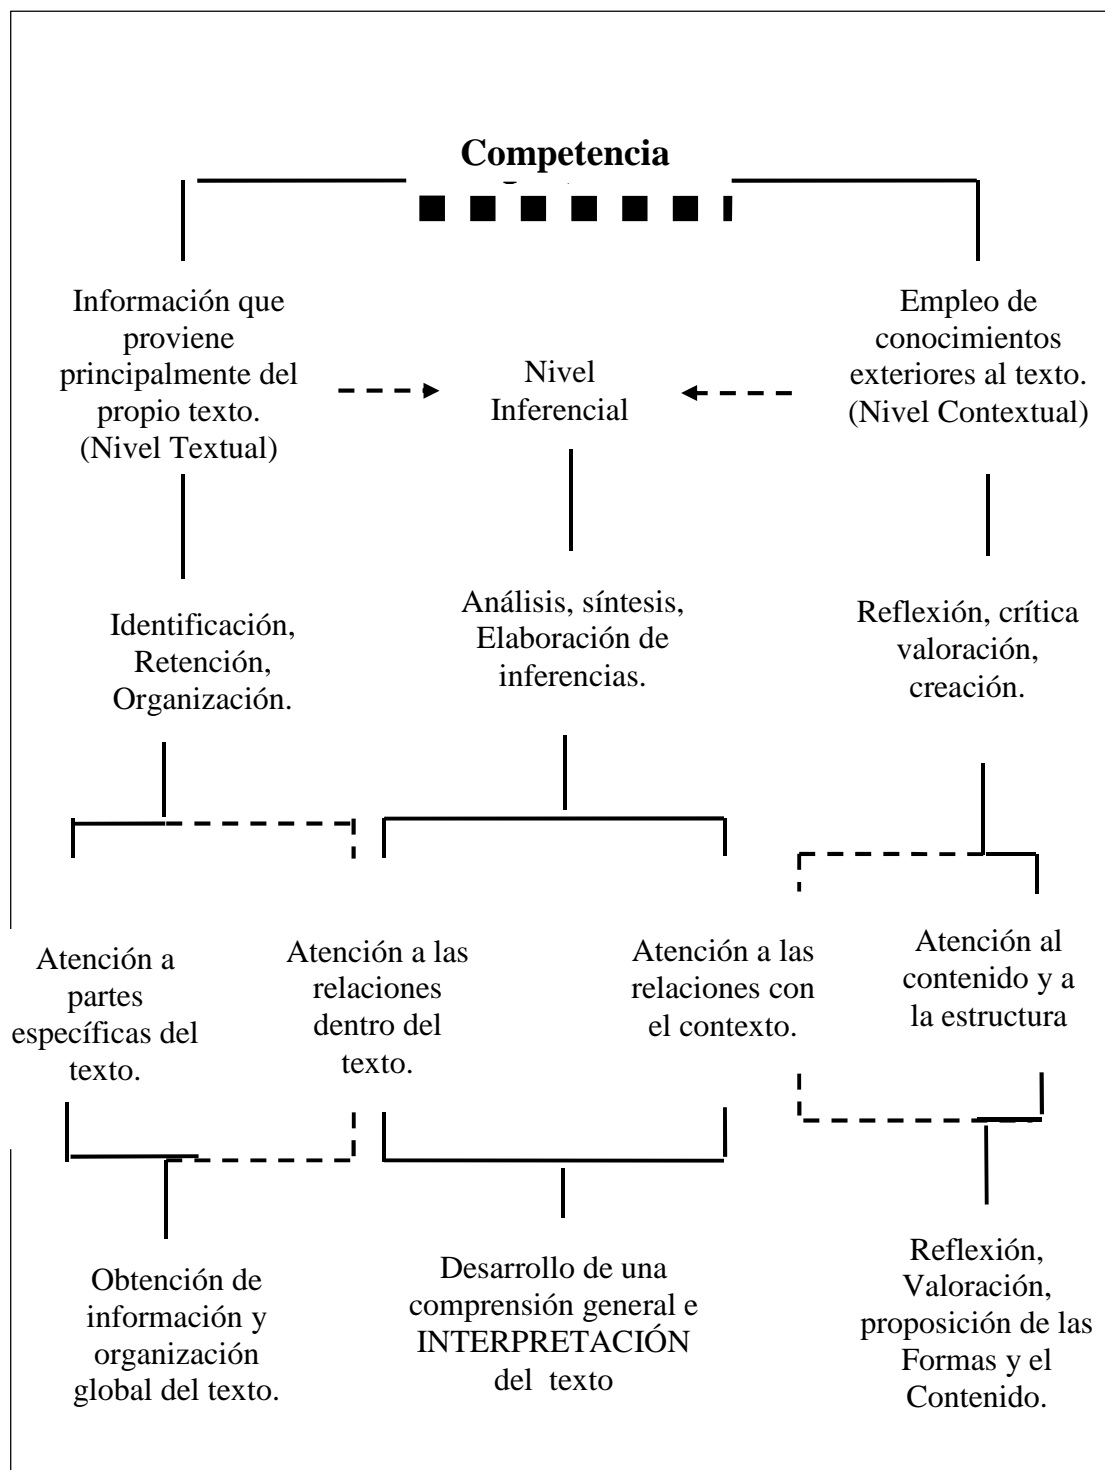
Competencia

Información que proviene principalmente del propio texto. (Nivel Textual)

Nivel Inferencial

Empleo de conocimientos exteriores al texto. (Nivel Contextual)

Identificación, Retención, Organización.

Análisis, síntesis, Elaboración de inferencias.

Reflexión, crítica valoración, creación.

Atención a partes específicas del texto.

Atención a las relaciones dentro del texto.

Atención a las relaciones con el contexto.

Atención al contenido y a la estructura

Obtención de información y organización global del texto.

Desarrollo de una comprensión general e INTERPRETACIÓN del texto

Reflexión, Valoración, proposición de las Formas y el Contenido.